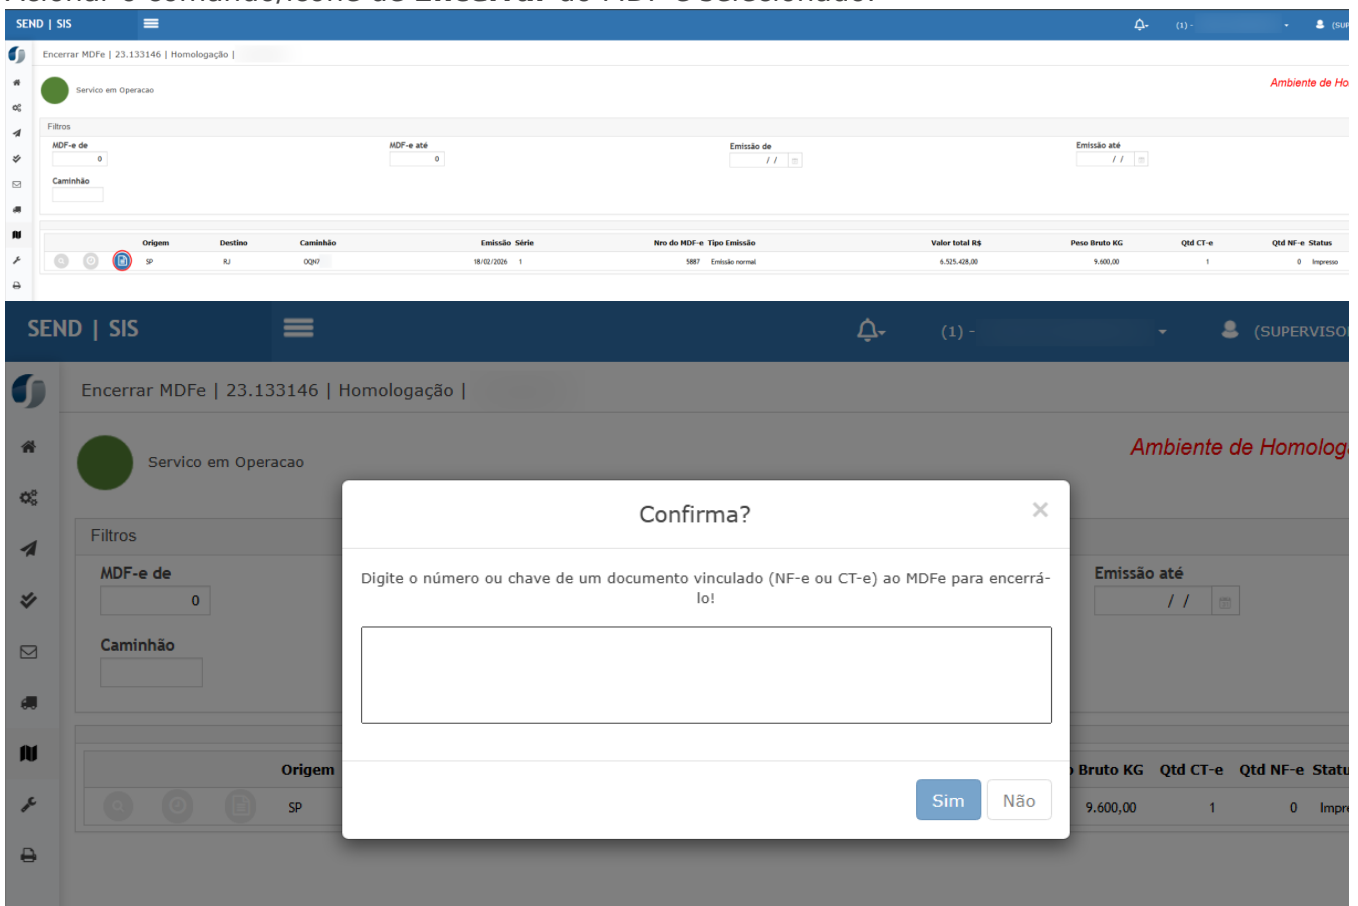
SEND | SIS

(1) -

(SUP

Encerrar MDFe | 23.133146 | Homologação |

Servico em Operacao

Ambiente de Ho

Filtros

MDF-e de
0

MDF-e até
0

Emissão de
/ /

Emissão até
/ /

Caminhão

| | Origem | Destino | Caminhão | Emissão | Série | Nro do MDF-e | Tipo Emissão | Valor total R$ | Peso Bruto KG | Qtd CT-e | Qtd NF-e | Status |
|---|---|---|---|---|---|---|---|---|---|---|---|---|
| | SP | RJ | OQN7 | 18/02/2026 | 1 | 5887 | Emissão normal | 6.525.428,00 | 9.600,00 | 1 | 0 | Impresso |

SEND | SIS

(1) -

(SUPERVISO

Encerrar MDFe | 23.133146 | Homologação |

Servico em Operacao

Ambiente de Homolog

Filtros

MDF-e de
0

Caminhão

Emissão até
/ /

Origem

SP

Bruto KG Qtd CT-e Qtd NF-e Statu

9.600,00 1 0 Impre

Confirma?

×

Digite o número ou chave de um documento vinculado (NF-e ou CT-e) ao MDFe para encerrá-lo!

Sim

Não